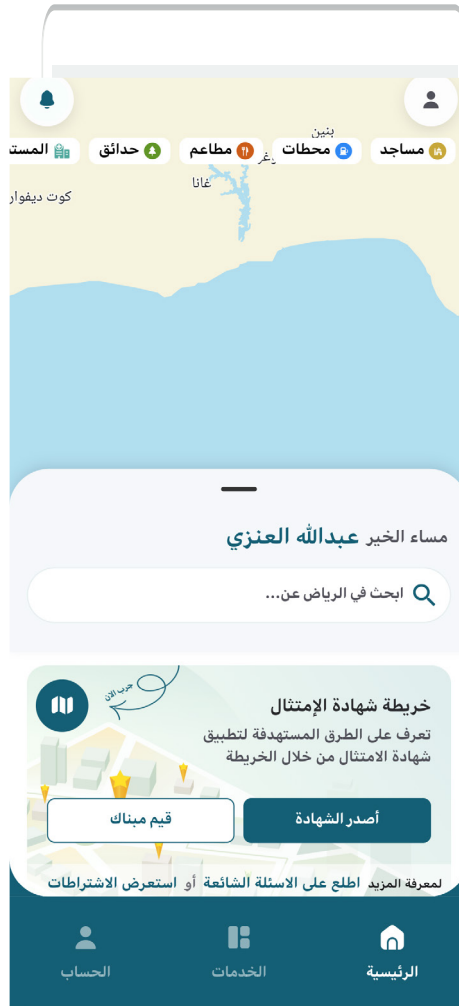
مساجد
محطات
مطاعم
حدائق
المست
بنين
غانا
كوت ديفوار

مساء الخير عبدالله العنزي

ابحث في الرياض عن...

خريطة شهادة الإمتثال
تعرف على الطرق المستهدفة لتطبيق شهادة الامتثال من خلال الخريطة
جرب الآن

أصدر الشهادة
قيم مبناك

لمعرفة المزيد اطلع على الاسئلة الشائعة أو استعرض الاشتراطات

الرئيسية
الخدمات
الحساب